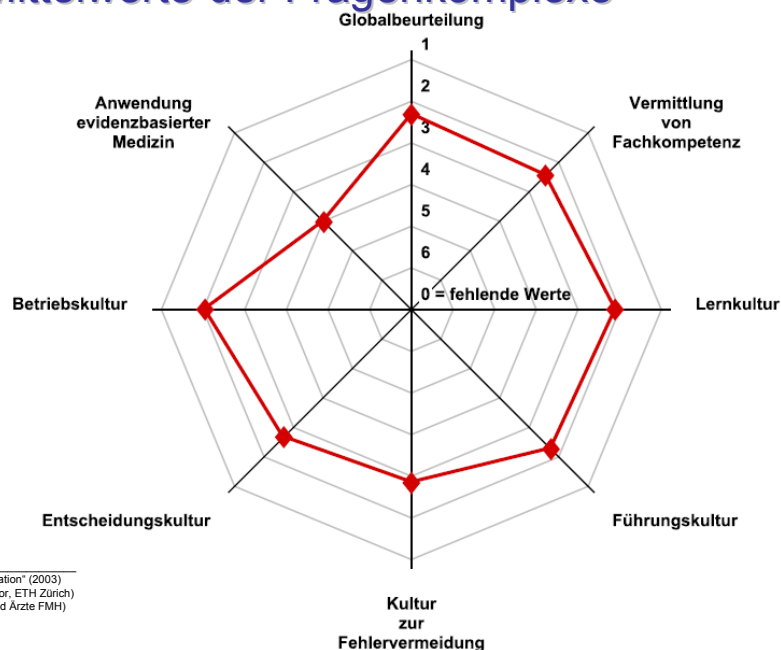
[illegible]ittelwerte der Fragenkomplexe

Globalbeurteilung

1
2
3
4
5
6
0 = fehlende Werte

Anwendung evidenzbasierter Medizin

Vermittlung von Fachkompetenz

Betriebskultur

Lernkultur

Entscheidungskultur

Führungskultur

Kultur zur Fehlervermeidung

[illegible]ation" (2003)
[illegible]or, ETH Zürich)
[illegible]d Ärzte FMH)